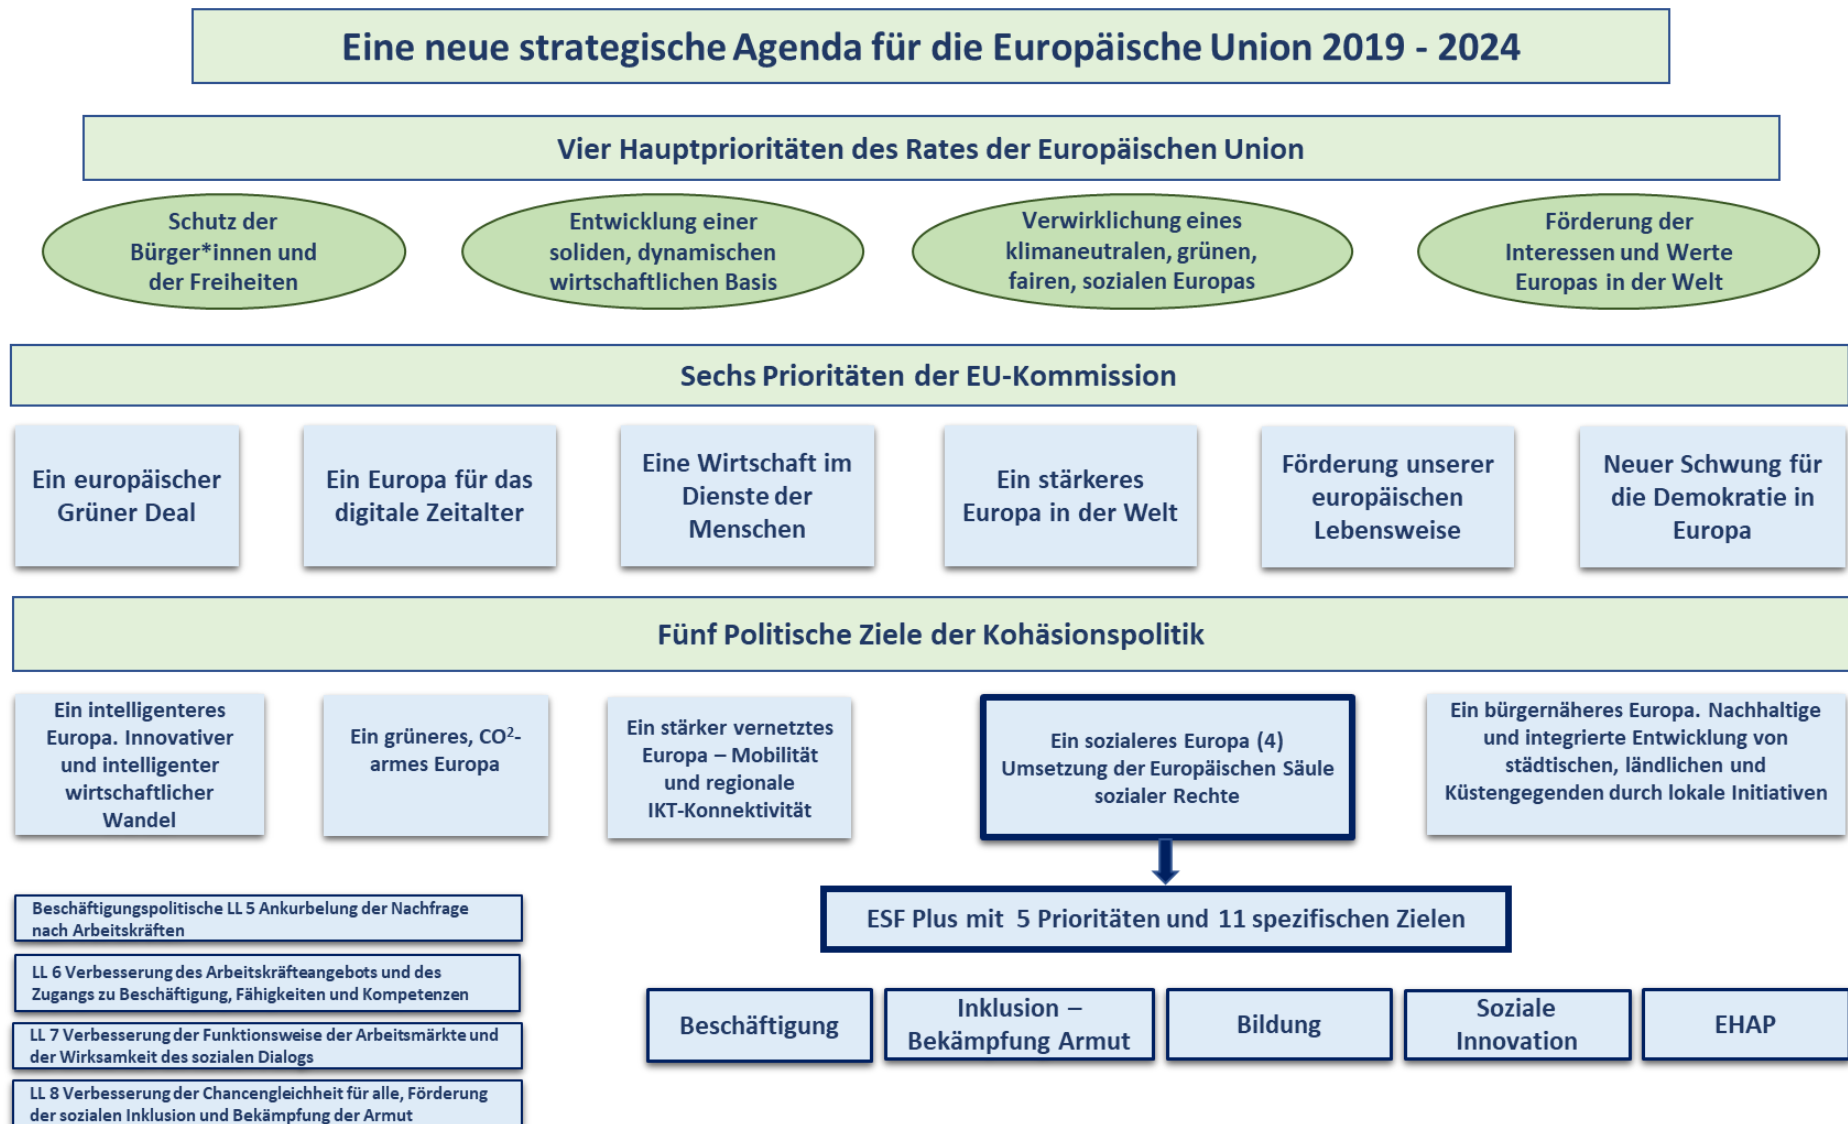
Eine neue strategische Agenda für die Europäische Union 2019 - 2024

Vier Hauptprioritäten des Rates der Europäischen Union

Schutz der Bürger*innen und der Freiheiten

Entwicklung einer soliden, dynamischen wirtschaftlichen Basis

Verwirklichung eines klimaneutralen, grünen, fairen, sozialen Europas

Förderung der Interessen und Werte Europas in der Welt

Sechs Prioritäten der EU-Kommission

Ein europäischer Grüner Deal

Ein Europa für das digitale Zeitalter

Eine Wirtschaft im Dienste der Menschen

Ein stärkeres Europa in der Welt

Förderung unserer europäischen Lebensweise

Neuer Schwung für die Demokratie in Europa

Fünf Politische Ziele der Kohäsionspolitik

Ein intelligenteres Europa. Innovativer und intelligenter wirtschaftlicher Wandel

Ein grüneres, CO$^2$-armes Europa

Ein stärker vernetztes Europa – Mobilität und regionale IKT-Konnektivität

Ein sozialeres Europa (4) Umsetzung der Europäischen Säule sozialer Rechte

Ein bürgernäheres Europa. Nachhaltige und integrierte Entwicklung von städtischen, ländlichen und Küstengegenden durch lokale Initiativen

Beschäftigungspolitische LL 5 Ankurbelung der Nachfrage nach Arbeitskräften

LL 6 Verbesserung des Arbeitskräfteangebots und des Zugangs zu Beschäftigung, Fähigkeiten und Kompetenzen

LL 7 Verbesserung der Funktionsweise der Arbeitsmärkte und der Wirksamkeit des sozialen Dialogs

LL 8 Verbesserung der Chancengleichheit für alle, Förderung der sozialen Inklusion und Bekämpfung der Armut

ESF Plus mit 5 Prioritäten und 11 spezifischen Zielen

Beschäftigung

Inklusion – Bekämpfung Armut

Bildung

Soziale Innovation

EHAP